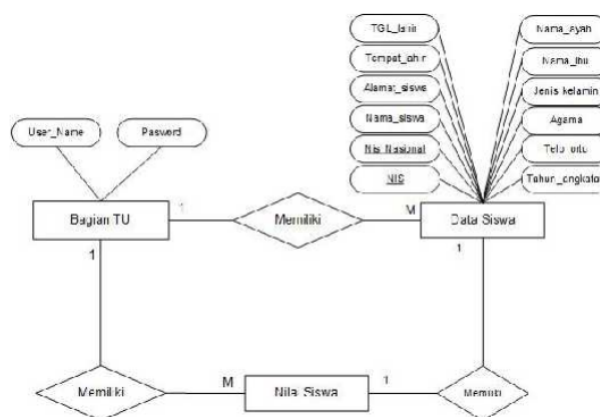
TGL_lahir
Tempat_ahir
Alamat_siswa
Nama_siswa
Nis Nasional
NIS
Nama_ayah
Nama_ibu
Jenis kelamin
Agama
Telp ortu
Tahun_angkatan
User_Name
Pasword
Bagian TU
1
Memiliki
M
Data Siswa
1
1
Memiliki
M
Nila Siswa
1
Memiliki